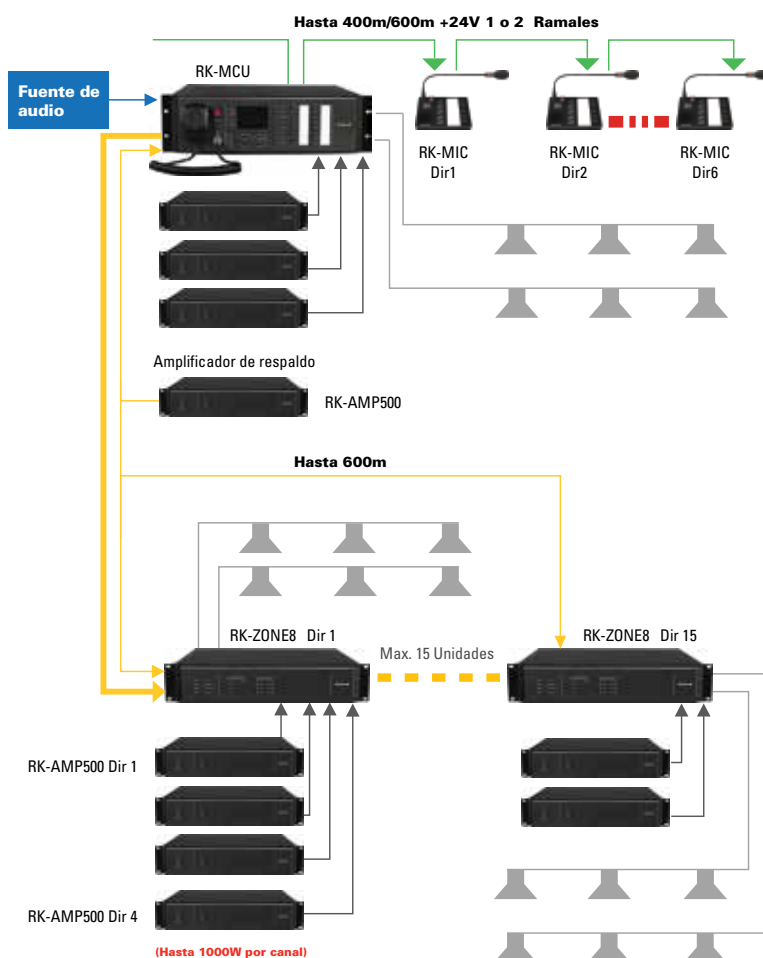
Hasta 400m/600m +24V 1 o 2 Ramales

Fuente de audio

RK-MCU

RK-MIC Dir1

RK-MIC Dir2

RK-MIC Dir6

Amplificador de respaldo

RK-AMP500

Hasta 600m

RK-ZONE8 Dir 1

Max. 15 Unidades

RK-ZONE8 Dir 15

RK-AMP500 Dir 1

RK-AMP500 Dir 4

(Hasta 1000W por canal)